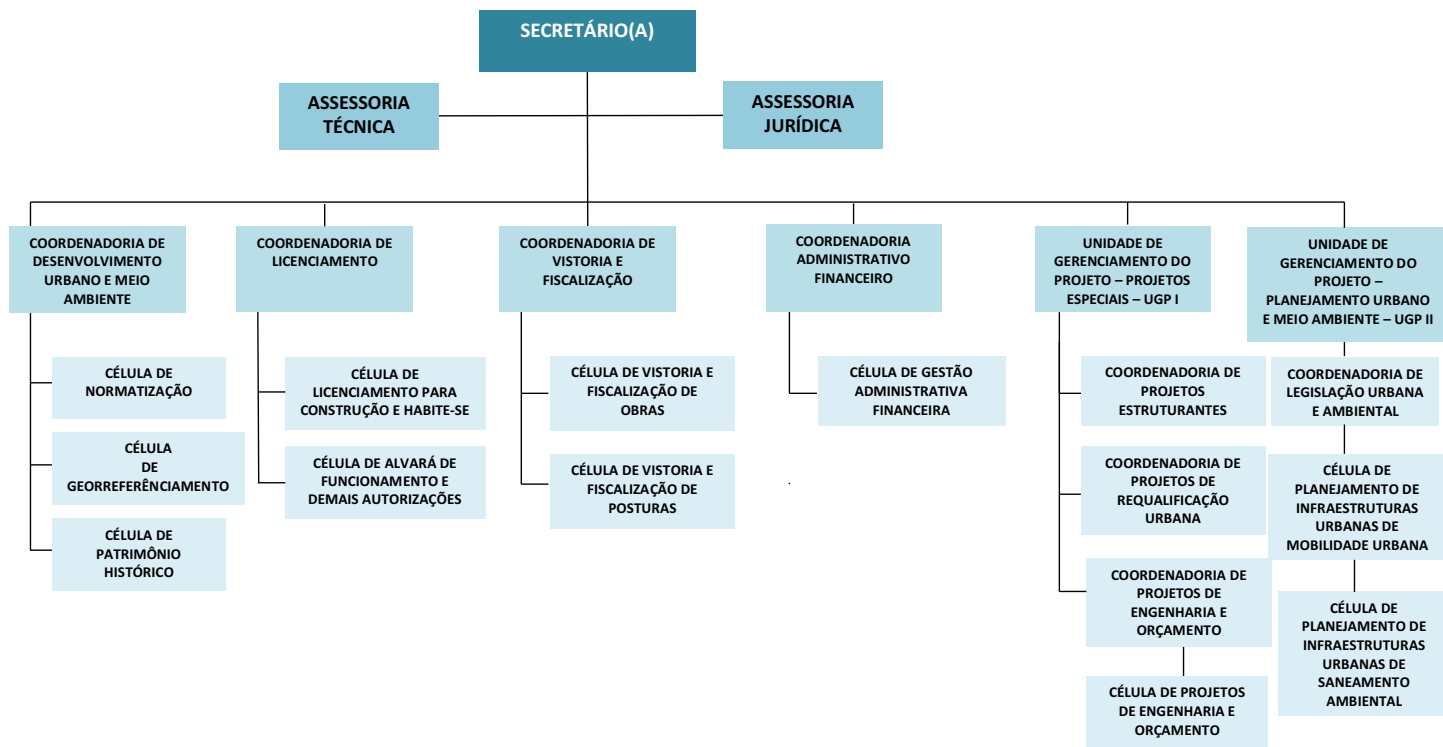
SECRETÁRIO(A)

ASSESSORIA TÉCNICA

ASSESSORIA JURÍDICA

COORDENADORIA DE DESENVOLVIMENTO URBANO E MEIO AMBIENTE

CÉLULA DE NORMATIZAÇÃO

CÉLULA DE GEORREFERÊNCIAMENTO

CÉLULA DE PATRIMÔNIO HISTÓRICO

COORDENADORIA DE LICENCIAMENTO

CÉLULA DE LICENCIAMENTO PARA CONSTRUÇÃO E HABITE-SE

CÉLULA DE ALVARÁ DE FUNCIONAMENTO E DEMAIS AUTORIZAÇÕES

COORDENADORIA DE VISTORIA E FISCALIZAÇÃO

CÉLULA DE VISTORIA E FISCALIZAÇÃO DE OBRAS

CÉLULA DE VISTORIA E FISCALIZAÇÃO DE POSTURAS

COORDENADORIA ADMINISTRATIVO FINANCEIRO

CÉLULA DE GESTÃO ADMINISTRATIVA FINANCEIRA

UNIDADE DE GERENCIAMENTO DO PROJETO – PROJETOS ESPECIAIS – UGP I

COORDENADORIA DE PROJETOS ESTRUTURANTES

COORDENADORIA DE PROJETOS DE REQUALIFICAÇÃO URBANA

COORDENADORIA DE PROJETOS DE ENGENHARIA E ORÇAMENTO

CÉLULA DE PROJETOS DE ENGENHARIA E ORÇAMENTO

UNIDADE DE GERENCIAMENTO DO PROJETO – PLANEJAMENTO URBANO E MEIO AMBIENTE – UGP II

COORDENADORIA DE LEGISLAÇÃO URBANA E AMBIENTAL

CÉLULA DE PLANEJAMENTO DE INFRAESTRUTURAS URBANAS DE MOBILIDADE URBANA

CÉLULA DE PLANEJAMENTO DE INFRAESTRUTURAS URBANAS DE SANEAMENTO AMBIENTAL